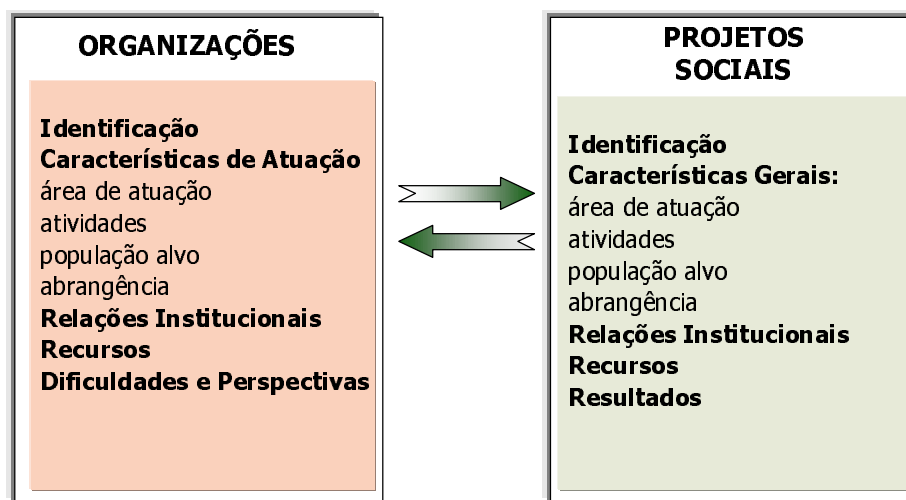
ORGANIZAÇÕES

Identificação
Características de Atuação
área de atuação
atividades
população alvo
abrangência
Relações Institucionais
Recursos
Dificuldades e Perspectivas

PROJETOS SOCIAIS

Identificação
Características Gerais:
área de atuação
atividades
população alvo
abrangência
Relações Institucionais
Recursos
Resultados